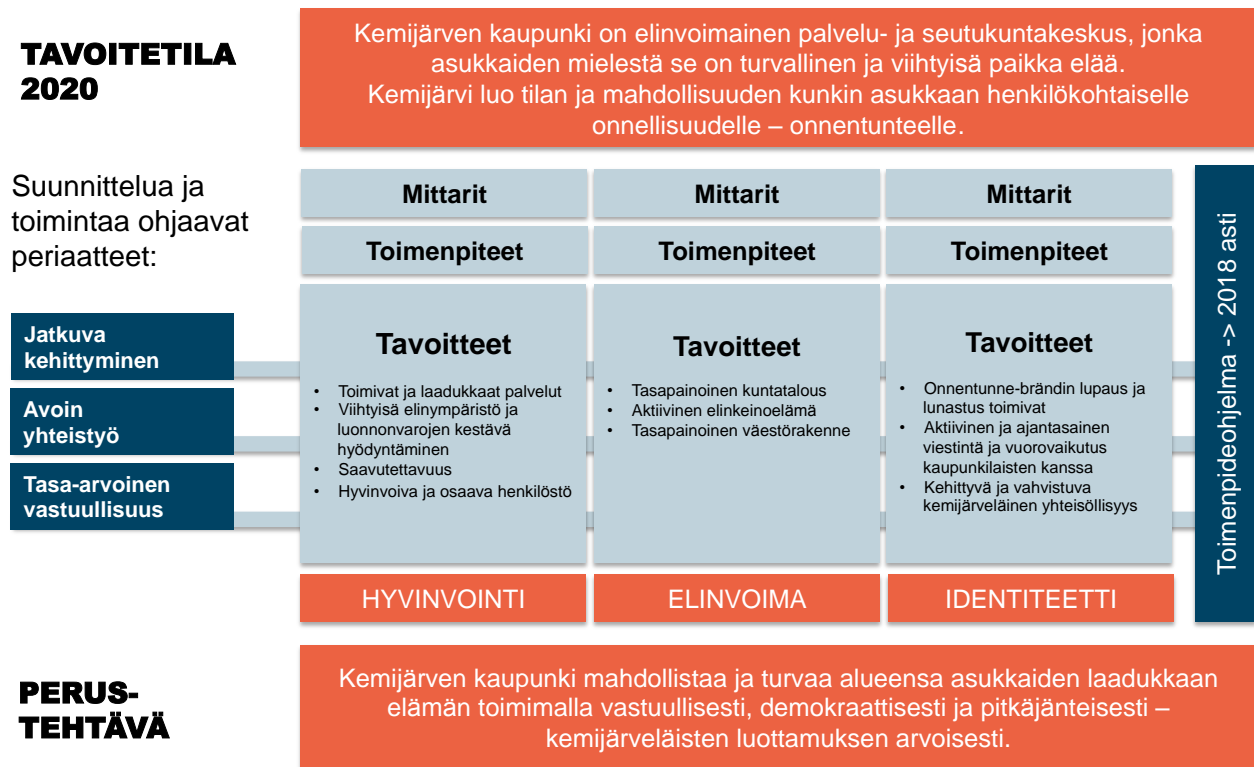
TAVOITETILA 2020

Kemijärven kaupunki on elinvoimainen palvelu- ja seutukuntakeskus, jonka asukkaiden mielestä se on turvallinen ja viihtyisä paikka elää. Kemijärvi luo tilan ja mahdollisuuden kunkin asukkaan henkilökohtaiselle onnellisuudelle – onnentunteelle.

Suunnittelua ja toimintaa ohjaavat periaatteet:

Jatkuva kehittyminen

Avoin yhteistyö

Tasa-arvoinen vastuullisuus

| Mittarit | Mittarit | Mittarit |
|---|---|---|
| Toimenpiteet | Toimenpiteet | Toimenpiteet |
| Tavoitteet<br>• Toimivat ja laadukkaat palvelut<br>• Viihtyisä elinympäristö ja luonnonvarojen kestävä hyödyntäminen<br>• Saavutettavuus<br>• Hyvinvoiva ja osaava henkilöstö | Tavoitteet<br>• Tasapainoinen kuntatalous<br>• Aktiivinen elinkeinoelämä<br>• Tasapainoinen väestörakenne | Tavoitteet<br>• Onnentunne-brändin lupaus ja lunastus toimivat<br>• Aktiivinen ja ajantasainen viestintä ja vuorovaikutus kaupunkilaisten kanssa<br>• Kehittyvä ja vahvistuva kemijärveläinen yhteisöllisyys |
| HYVINVOINTI | ELINVOIMA | IDENTITEETTI |

Toimenpideohjelma -> 2018 asti

PERUS-TEHTÄVÄ

Kemijärven kaupunki mahdollistaa ja turvaa alueensa asukkaiden laadukkaan elämän toimimalla vastuullisesti, demokraattisesti ja pitkäjänteisesti – kemijärveläisten luottamuksen arvoisesti.